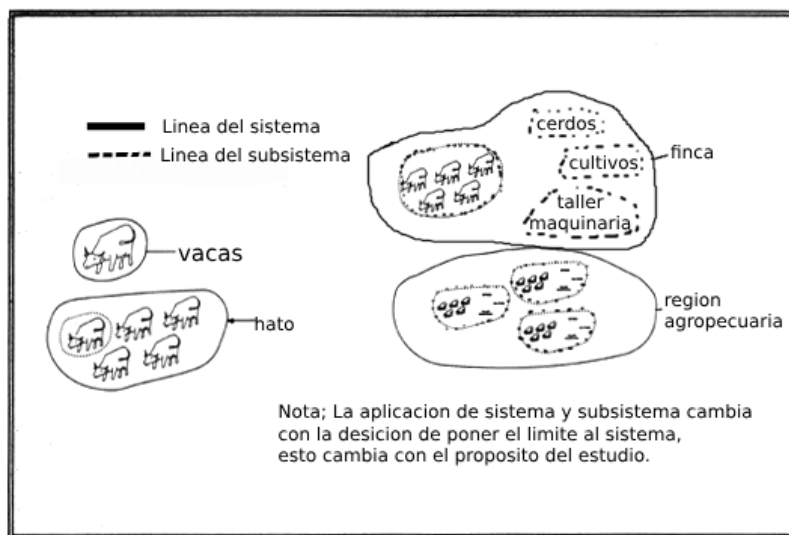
Linea del sistema
Linea del subsistema

cerdos
cultivos
finca
taller maquinaria

vacas

hato

region agropecuaria

Nota; La aplicacion de sistema y subsistema cambia con la desicion de poner el limite al sistema, esto cambia con el proposito del estudio.